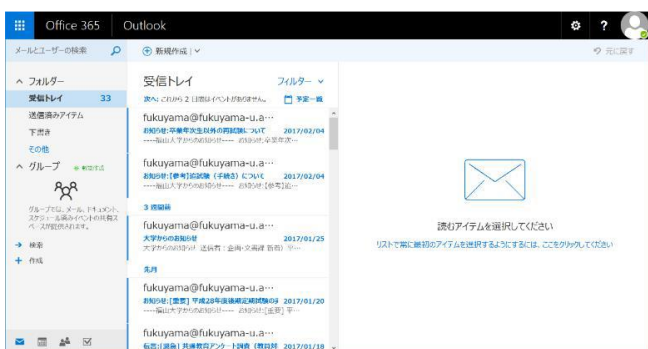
Office 365 Outlook

?

メールとユーザーの検索

新規作成 | ∨

元に戻す

∧ フォルダー

受信トレイ 33

送信済みアイテム

下書き

その他

∧ グループ 新規作成

グループでは、メール、ドキュメント、スケジュール済みイベントの共有スペースが提供されます。

→ 検索

+ 作成

受信トレイ

フィルター ∨

次へ: これから 2 日間はイベントがありません。

予定一覧

fukuyama@fukuyama-u.a…

お知らせ:卒業年次生以外の再試験について 2017/02/04

----福山大学からのお知らせ---- お知らせ:卒業年次…

fukuyama@fukuyama-u.a…

お知らせ:[参考]追試験（手続き）について 2017/02/04

----福山大学からのお知らせ---- お知らせ:[参考]追…

3 週間前

fukuyama@fukuyama-u.a…

大学からのお知らせ 2017/01/25

大学からのお知らせ 送信者：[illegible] 宛先：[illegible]

先月

fukuyama@fukuyama-u.a…

お知らせ:[重要] 平成28年度後期定期試験の 2017/01/20

----福山大学からのお知らせ---- お知らせ:[重要] 平…

fukuyama@fukuyama-u.a…

伝言:[講義] 共通教育アンケート調査（教員対 2017/01/18

読むアイテムを選択してください

リストで常に最初のアイテムを選択するようにするには、ここをクリックしてください